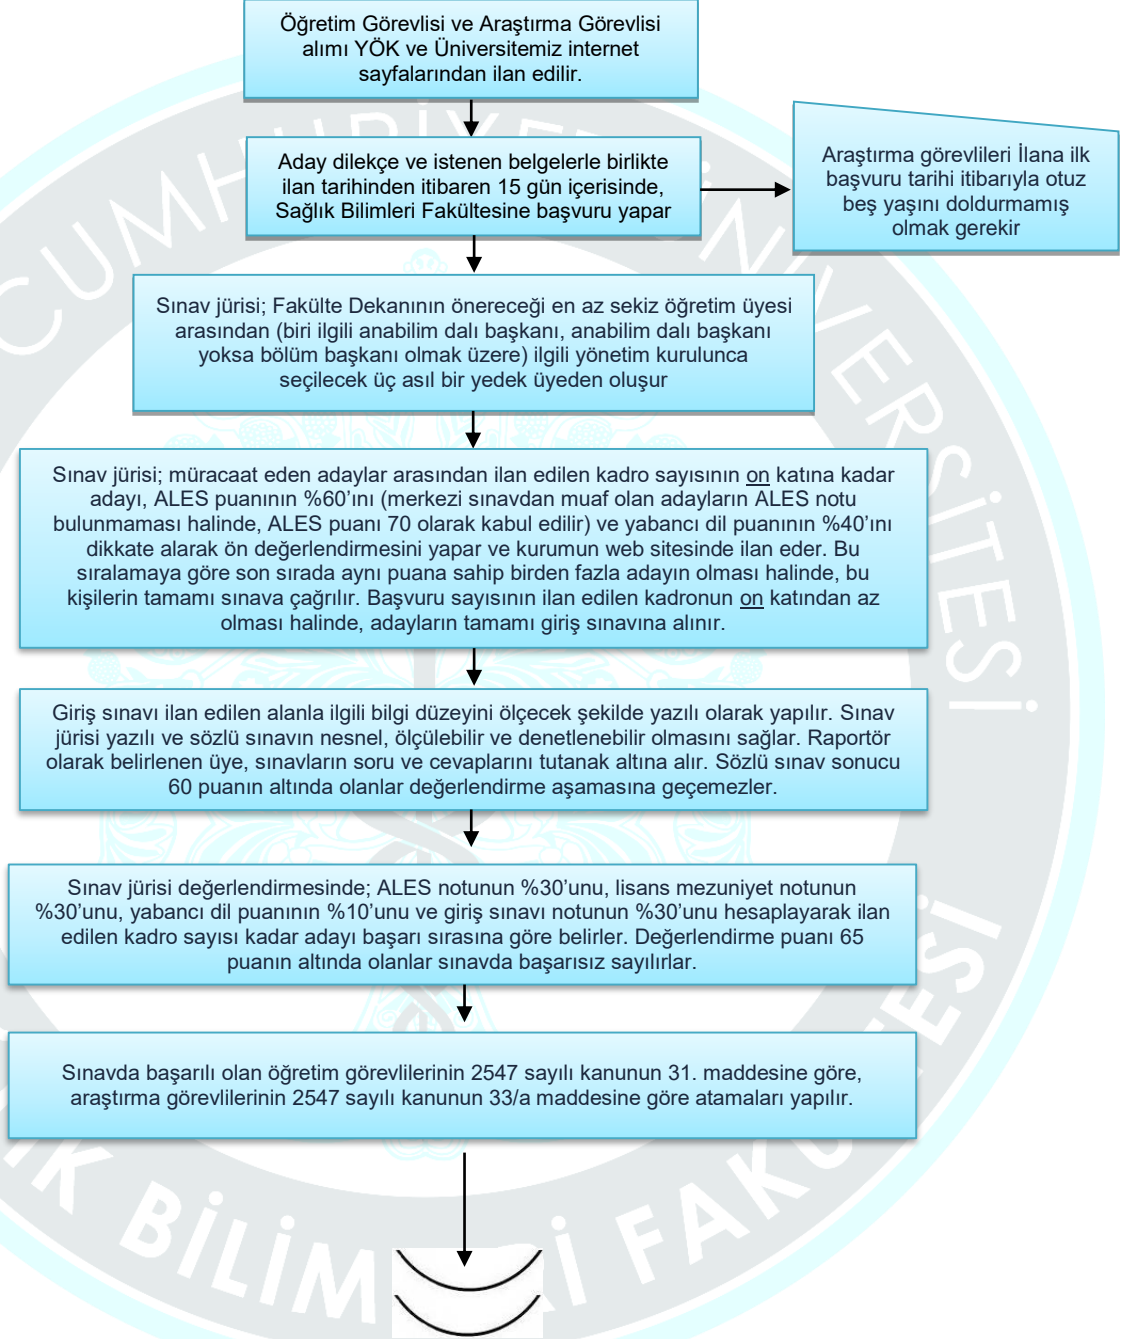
Öğretim Görevlisi ve Araştırma Görevlisi alımı YÖK ve Üniversitemiz internet sayfalarından ilan edilir.

Aday dilekçe ve istenen belgelerle birlikte ilan tarihinden itibaren 15 gün içerisinde, Sağlık Bilimleri Fakültesine başvuru yapar

Araştırma görevlileri İlana ilk başvuru tarihi itibarıyla otuz beş yaşını doldurmamış olmak gerekir

Sınav jürisi; Fakülte Dekanının önereceği en az sekiz öğretim üyesi arasından (biri ilgili anabilim dalı başkanı, anabilim dalı başkanı yoksa bölüm başkanı olmak üzere) ilgili yönetim kurulunca seçilecek üç asıl bir yedek üyeden oluşur

Sınav jürisi; müracaat eden adaylar arasından ilan edilen kadro sayısının on katına kadar adayı, ALES puanının %60'ını (merkezi sınavdan muaf olan adayların ALES notu bulunmaması halinde, ALES puanı 70 olarak kabul edilir) ve yabancı dil puanının %40'ını dikkate alarak ön değerlendirmesini yapar ve kurumun web sitesinde ilan eder. Bu sıralamaya göre son sırada aynı puana sahip birden fazla adayın olması halinde, bu kişilerin tamamı sınava çağrılır. Başvuru sayısının ilan edilen kadronun on katından az olması halinde, adayların tamamı giriş sınavına alınır.

Giriş sınavı ilan edilen alanla ilgili bilgi düzeyini ölçecek şekilde yazılı olarak yapılır. Sınav jürisi yazılı ve sözlü sınavın nesnel, ölçülebilir ve denetlenebilir olmasını sağlar. Raportör olarak belirlenen üye, sınavların soru ve cevaplarını tutanak altına alır. Sözlü sınav sonucu 60 puanın altında olanlar değerlendirme aşamasına geçemezler.

Sınav jürisi değerlendirmesinde; ALES notunun %30'unu, lisans mezuniyet notunun %30'unu, yabancı dil puanının %10'unu ve giriş sınavı notunun %30'unu hesaplayarak ilan edilen kadro sayısı kadar adayı başarı sırasına göre belirler. Değerlendirme puanı 65 puanın altında olanlar sınavda başarısız sayılırlar.

Sınavda başarılı olan öğretim görevlilerinin 2547 sayılı kanunun 31. maddesine göre, araştırma görevlilerinin 2547 sayılı kanunun 33/a maddesine göre atamaları yapılır.